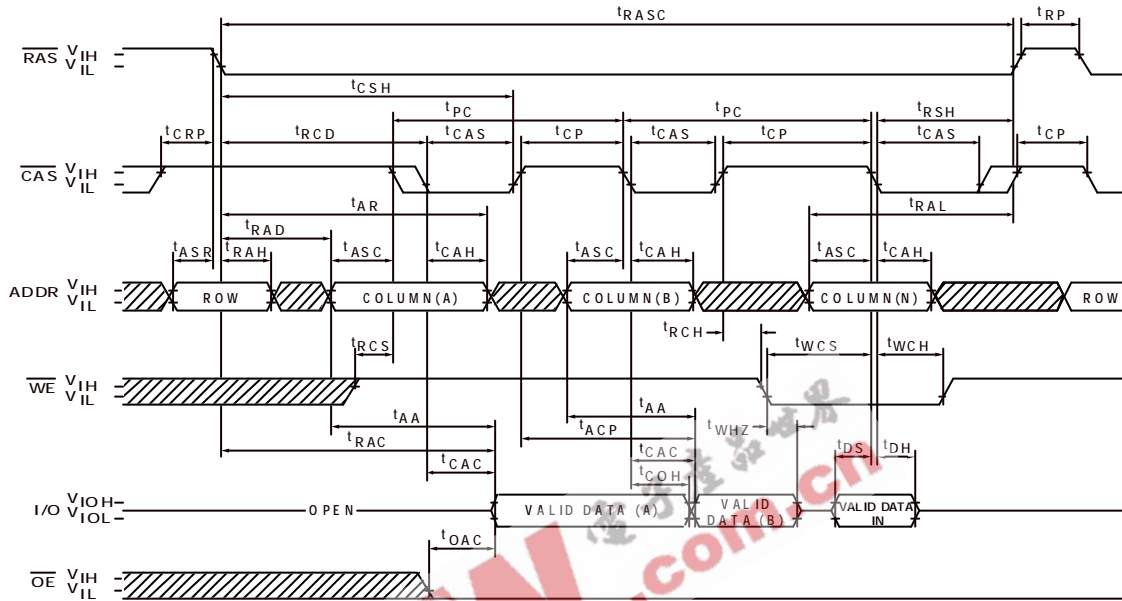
$t_{RASC}$ $t_{RP}$

$\overline{RAS}$ $V_{IH}$ $V_{IL}$

$t_{CSH}$ $t_{PC}$ $t_{PC}$ $t_{RSH}$

$t_{CRP}$ $t_{RCD}$ $t_{CAS}$ $t_{CP}$ $t_{CAS}$ $t_{CP}$ $t_{CAS}$ $t_{CP}$

$\overline{CAS}$ $V_{IH}$ $V_{IL}$

$t_{AR}$ $t_{RAL}$

$t_{RAD}$

$t_{ASR}$ $t_{RAH}$ $t_{ASC}$ $t_{CAH}$ $t_{ASC}$ $t_{CAH}$ $t_{ASC}$ $t_{CAH}$

ADDR $V_{IH}$ $V_{IL}$ ROW COLUMN(A) COLUMN(B) COLUMN(N) ROW

$t_{RCH}$

$t_{RCS}$ $t_{WCS}$ $t_{WCH}$

$\overline{WE}$ $V_{IH}$ $V_{IL}$

$t_{AA}$ $t_{AA}$ $t_{WHZ}$

$t_{RAC}$ $t_{ACP}$ $t_{CAC}$ $t_{DS}$ $t_{DH}$

$t_{CAC}$ $t_{COH}$

I/O $V_{IOH}$ $V_{IOL}$ OPEN VALID DATA (A) VALID DATA (B) VALID DATA IN

$t_{OAC}$

$\overline{OE}$ $V_{IH}$ $V_{IL}$

.com.cn